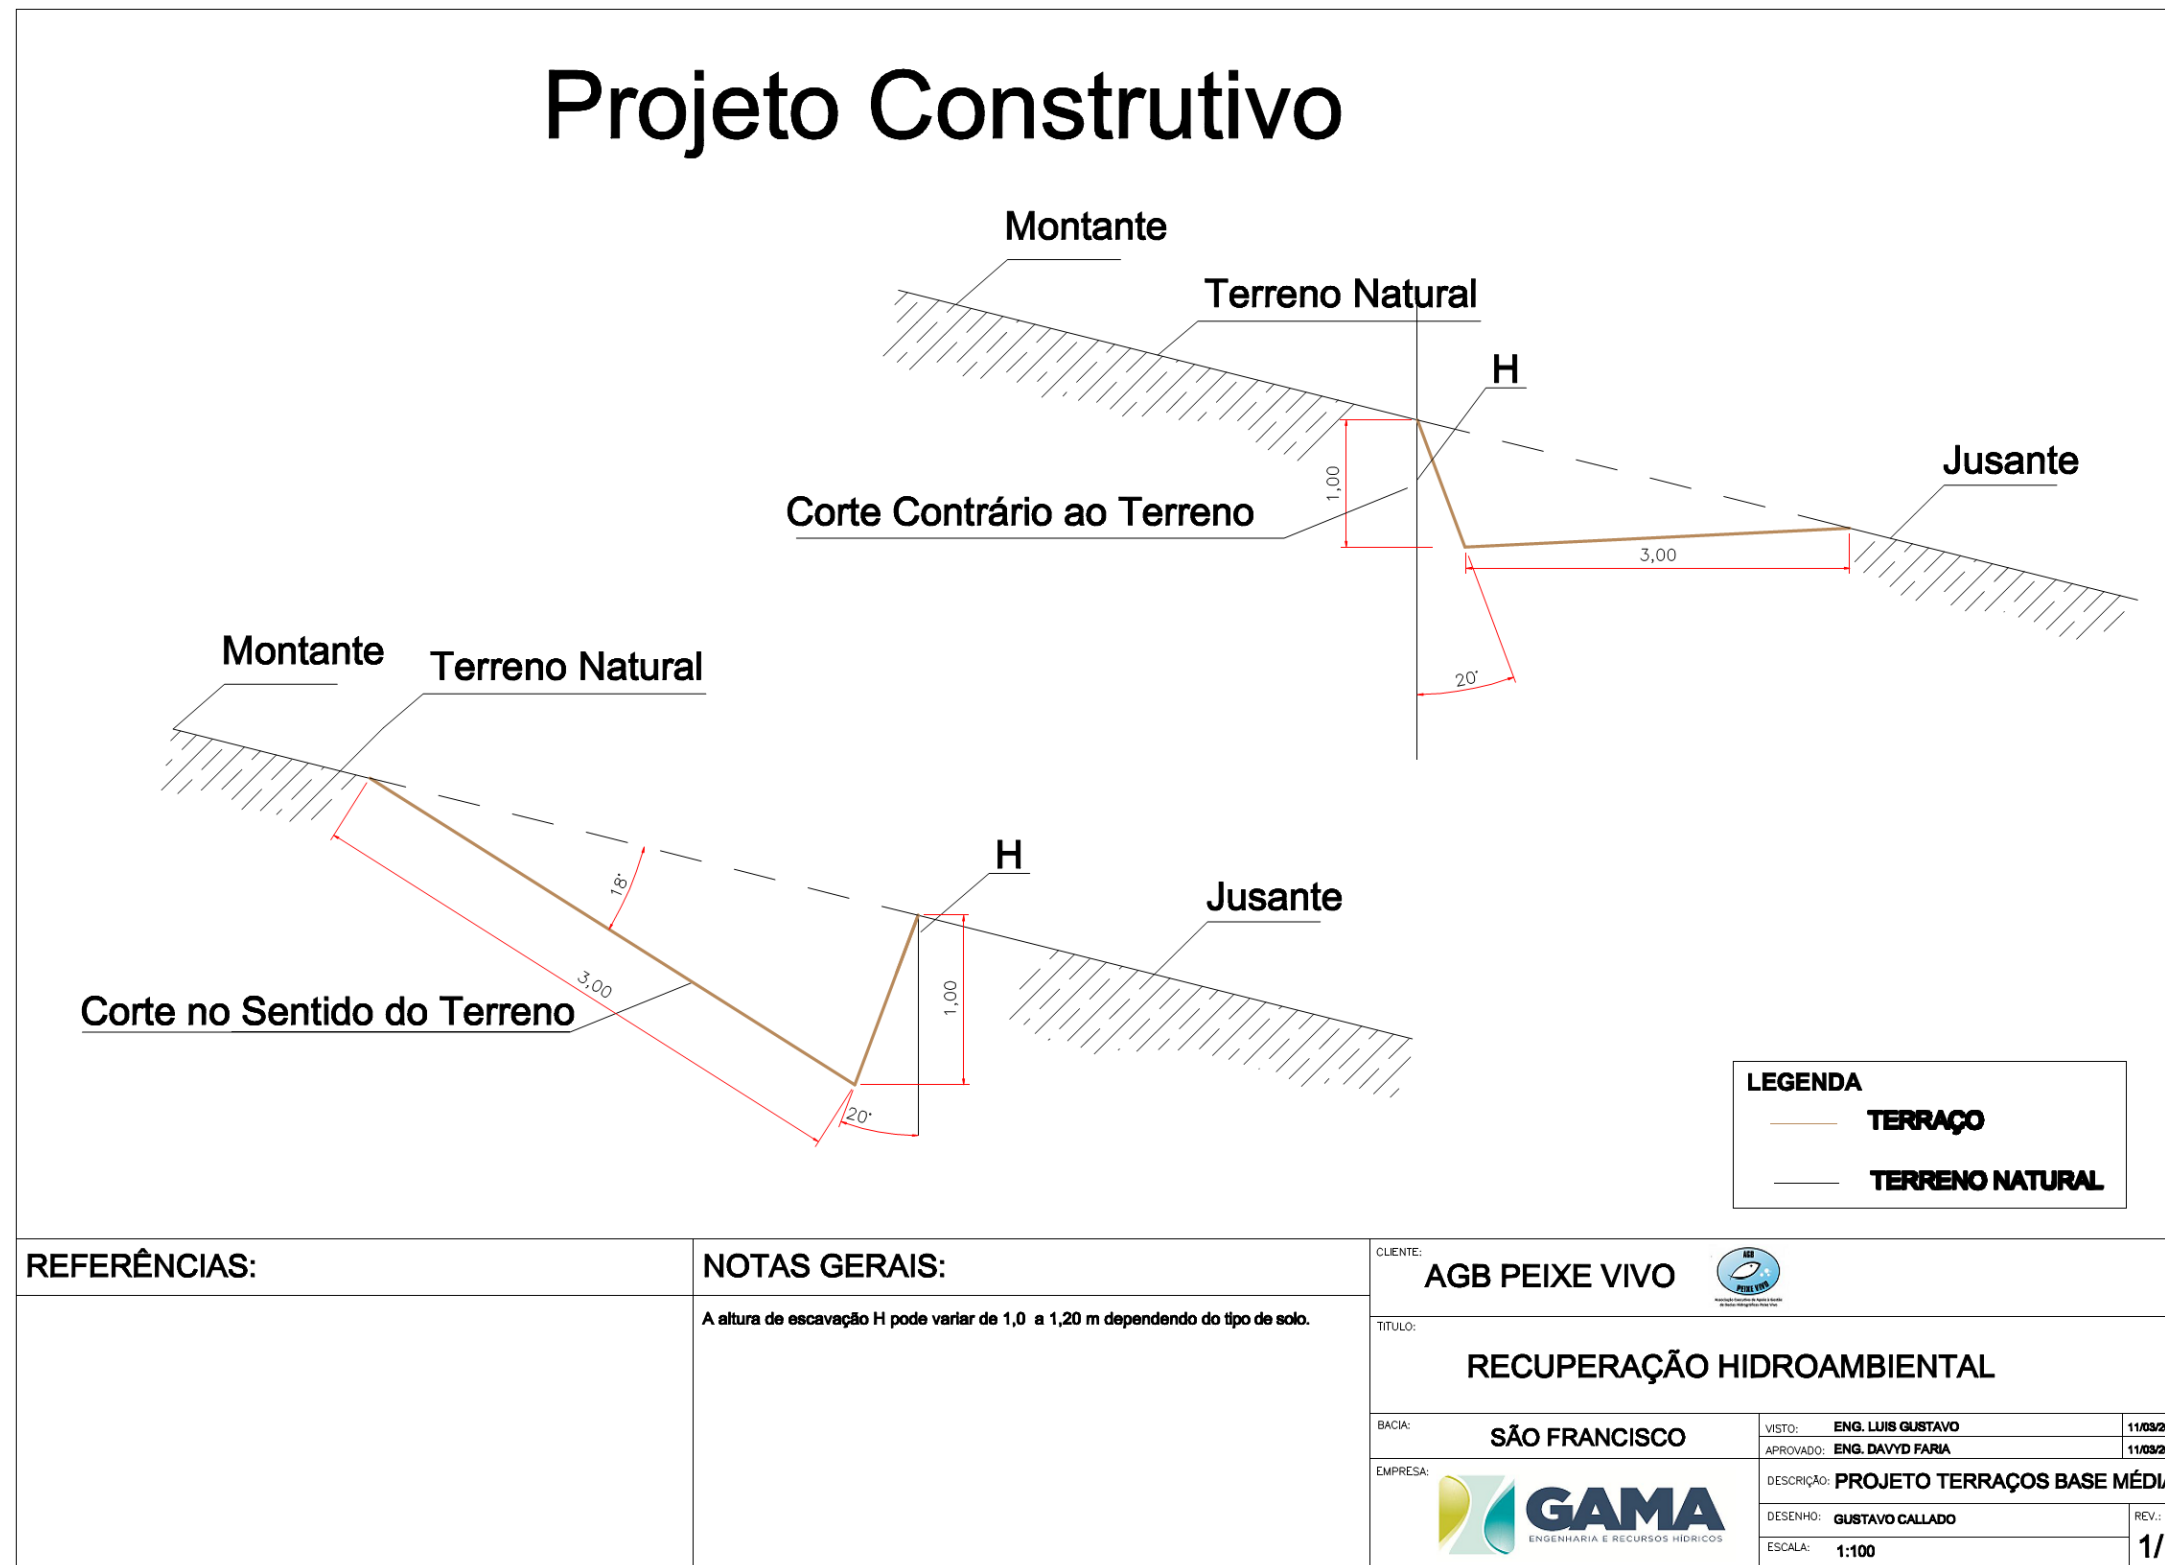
Projeto Construtivo

Montante

Terreno Natural

H

Jusante

Corte Contrário ao Terreno

1,00

3,00

20°

Montante

Terreno Natural

H

Jusante

18°

3,00

1,00

Corte no Sentido do Terreno

20°

LEGENDA

TERRAÇO

TERRENO NATURAL

REFERÊNCIAS:

NOTAS GERAIS:

A altura de escavação H pode variar de 1,0 a 1,20 m dependendo do tipo de solo.

CLIENTE:

AGB PEIXE VIVO

TITULO:

RECUPERAÇÃO HIDROAMBIENTAL

BACIA:

SÃO FRANCISCO

VISTO: ENG. LUIS GUSTAVO 11/03/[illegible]

APROVADO: ENG. DAVYD FARIA 11/03/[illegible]

EMPRESA:

GAMA
ENGENHARIA E RECURSOS HÍDRICOS

DESCRIÇÃO: PROJETO TERRAÇOS BASE MÉDI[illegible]

DESENHO: GUSTAVO CALLADO

REV.:

ESCALA: 1:100

1/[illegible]